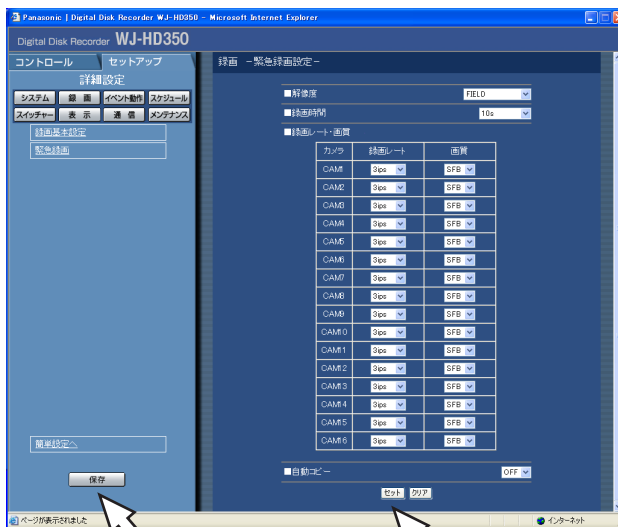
Panasonic | Digital Disk Recorder WJ-HD350 - Microsoft Internet Explorer

Digital Disk Recorder WJ-HD350

コントロール
セットアップ
詳細設定
システム
録画
イベント動作
スケジュール
スイッチャー
表示
通信
メンテナンス
録画基本設定
緊急録画

簡単設定へ
保存

録画 −緊急録画設定−

■解像度 FIELD
■録画時間 10s
■録画レート・画質

| カメラ | 録画レート | 画質 |
|---|---|---|
| CAM1 | 3ips | SFB |
| CAM2 | 3ips | SFB |
| CAM3 | 3ips | SFB |
| CAM4 | 3ips | SFB |
| CAM5 | 3ips | SFB |
| CAM6 | 3ips | SFB |
| CAM7 | 3ips | SFB |
| CAM8 | 3ips | SFB |
| CAM9 | 3ips | SFB |
| CAM10 | 3ips | SFB |
| CAM11 | 3ips | SFB |
| CAM12 | 3ips | SFB |
| CAM13 | 3ips | SFB |
| CAM14 | 3ips | SFB |
| CAM15 | 3ips | SFB |
| CAM16 | 3ips | SFB |

■自動コピー OFF

セット クリア

ページが表示されました
インターネット